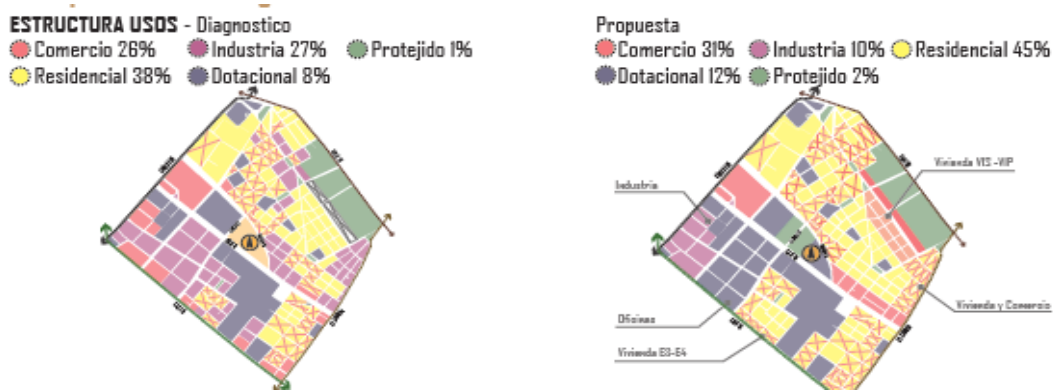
ESTRUCTURA USOS - Diagnostico
Comercio 26% Industria 27% Protejido 1%
Residencial 38% Dotacional 8%

Propuesta
Comercio 31% Industria 10% Residencial 45%
Dotacional 12% Protejido 2%

Industria
Vivienda VIS -VIP
Vivienda y Comercio
Oficinas
Vivienda E3-E4